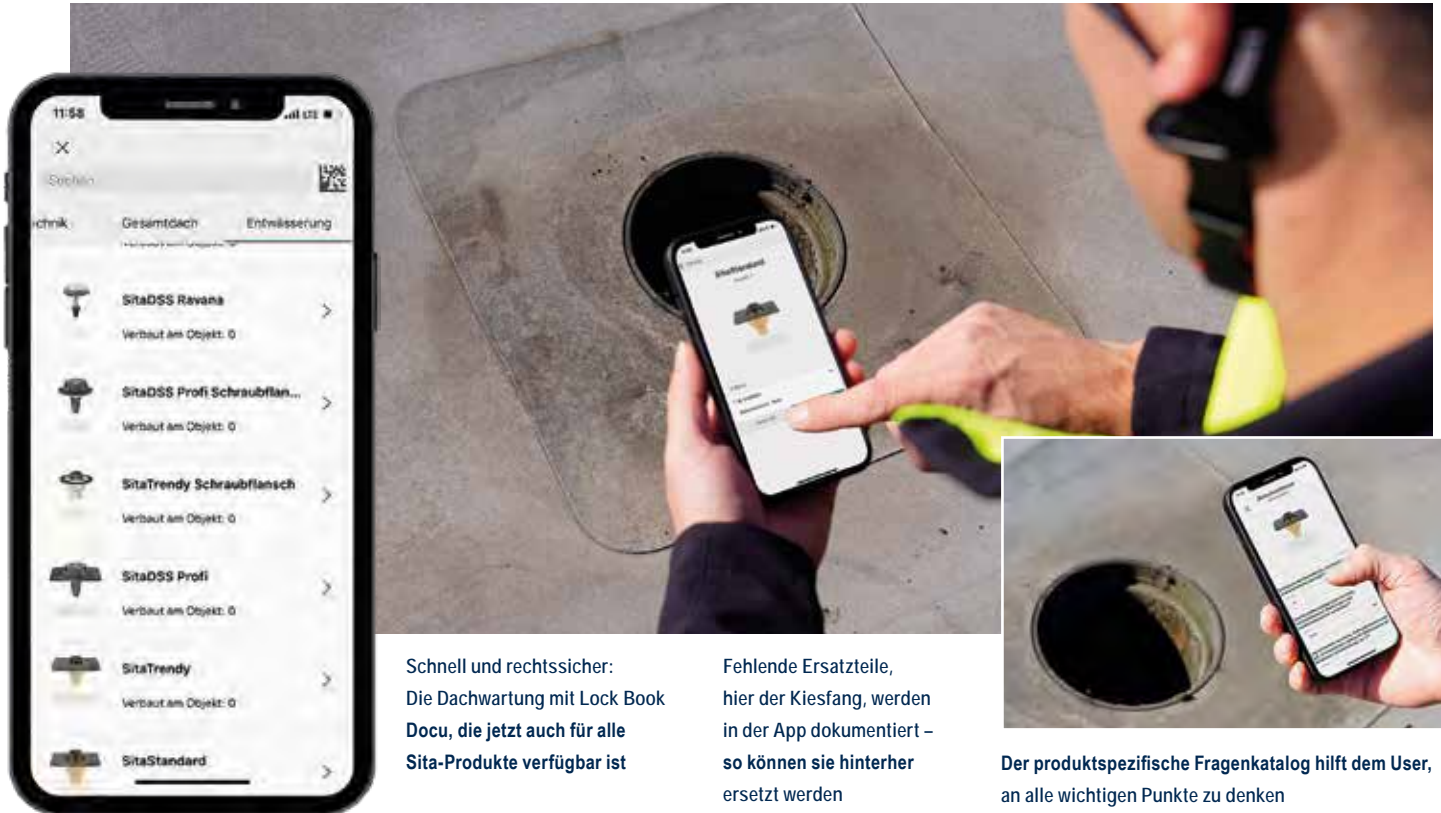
11:58

Suchen

chnik Gesamtdach Entwässerung

SitaDSS Ravana
Verbaut am Objekt: 0

SitaDSS Profi Schraubflan...
Verbaut am Objekt: 0

SitaTrendy Schraubflansch
Verbaut am Objekt: 0

SitaDSS Profi
Verbaut am Objekt: 0

SitaTrendy
Verbaut am Objekt: 0

SitaStandard

Schnell und rechtssicher: Die Dachwartung mit Lock Book Docu, die jetzt auch für alle Sita-Produkte verfügbar ist

Fehlende Ersatzteile, hier der Kiesfang, werden in der App dokumentiert – so können sie hinterher ersetzt werden

Der produktspezifische Fragenkatalog hilft dem User, an alle wichtigen Punkte zu denken